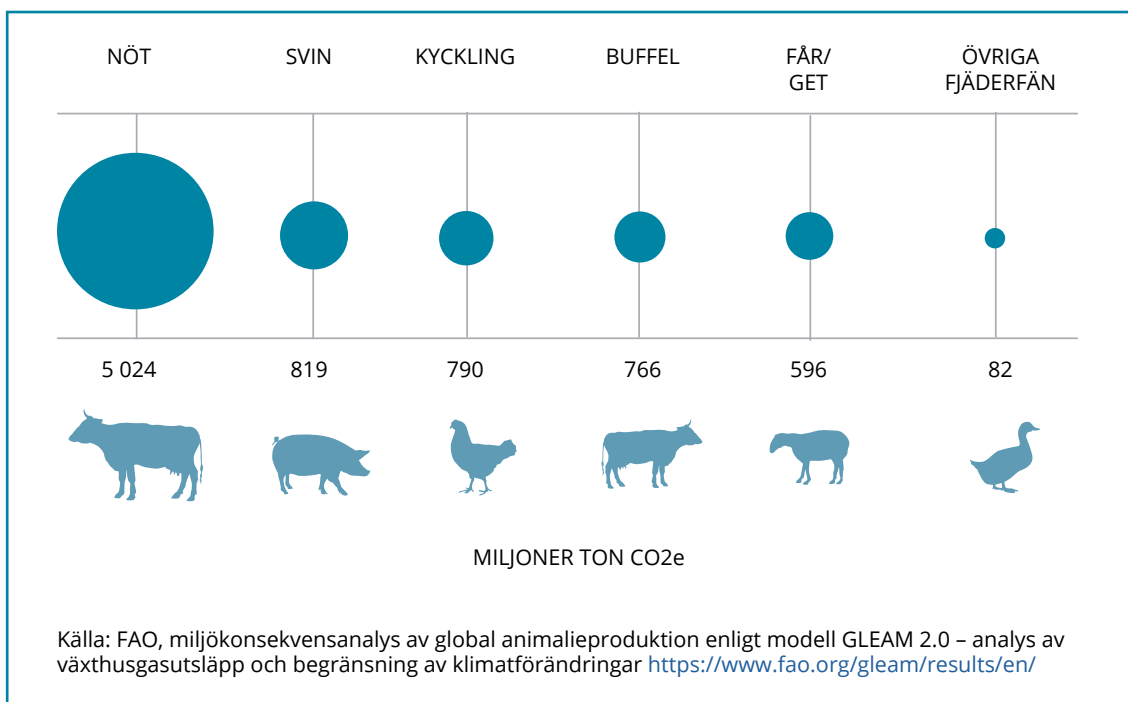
NÖT

SVIN

KYCKLING

BUFFEL

FÅR/
GET

ÖVRIGA
FJÄDERFÄN

5 024

819

790

766

596

82

MILJONER TON CO2e

Källa: FAO, miljökonsekvensanalys av global animalieproduktion enligt modell GLEAM 2.0 – analys av växthusgasutsläpp och begränsning av klimatförändringar https://www.fao.org/gleam/results/en/